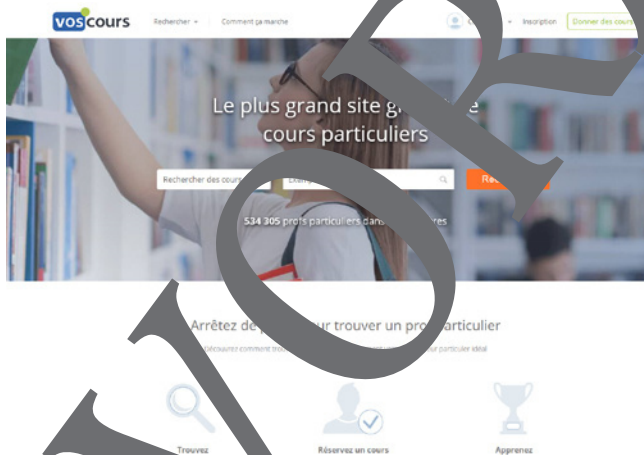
voscours Rechercher Comment ça marche C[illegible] Inscription Donner des cours

Le plus grand site g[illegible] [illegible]e cours particuliers

Rechercher des cours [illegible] Ex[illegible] Re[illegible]

534 305 profs particuliers dans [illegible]res

Arrêtez de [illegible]ur trouver un prof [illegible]articulier

Découvrez comment tro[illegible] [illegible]or particulier idéal

Trouvez Réservez un cours Apprenez